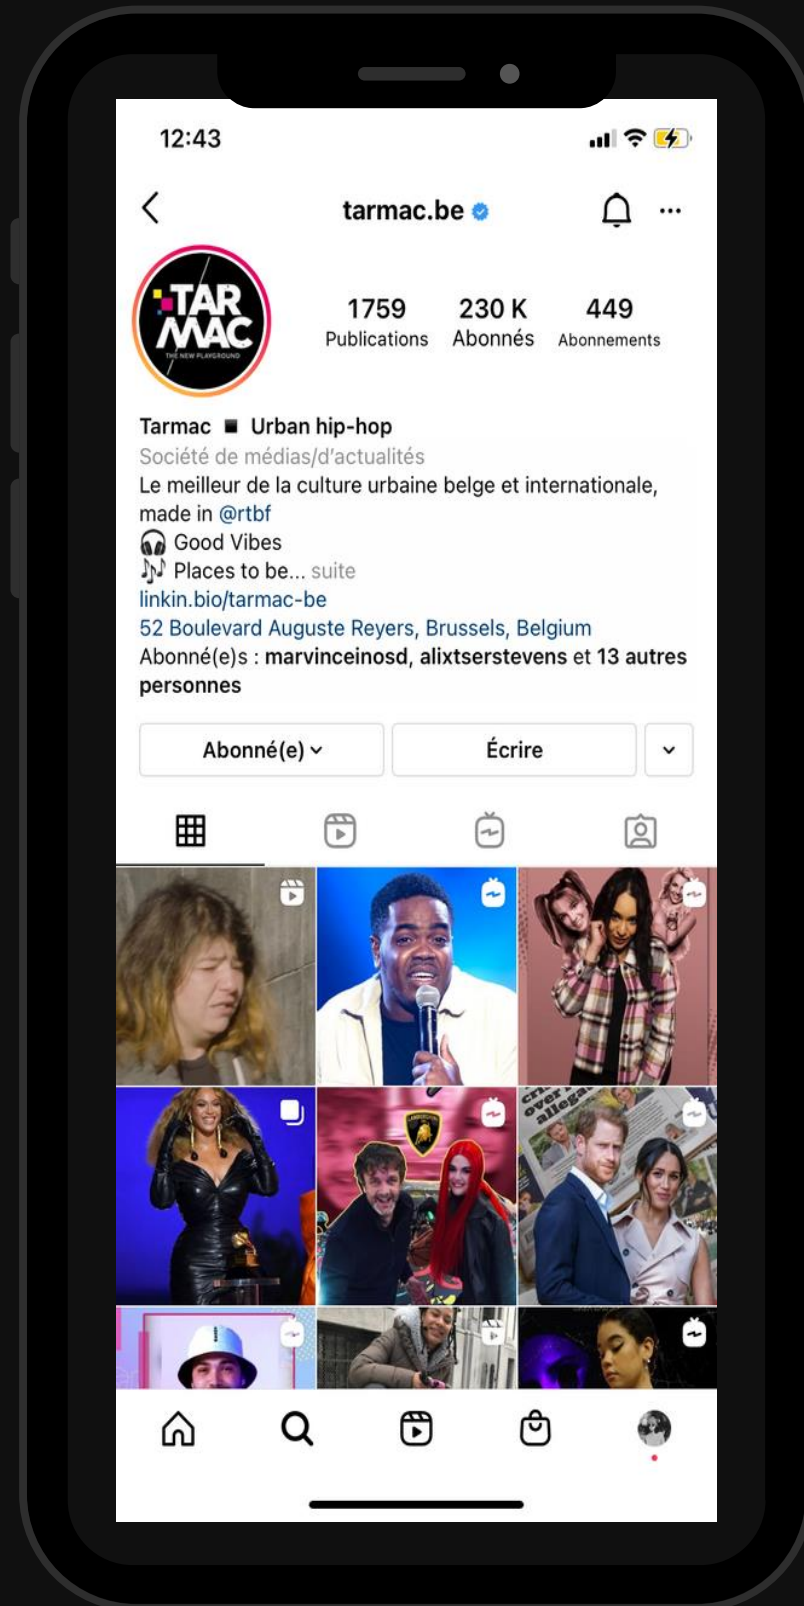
12:43

tarmac.be

TAR MAC THE NEW PLAYGROUND

1759 Publications
230 K Abonnés
449 Abonnements

Tarmac ■ Urban hip-hop
Société de médias/d'actualités
Le meilleur de la culture urbaine belge et internationale, made in @rtbf
🎧 Good Vibes
🎶 Places to be... suite
linkin.bio/tarmac-be
52 Boulevard Auguste Reyers, Brussels, Belgium
Abonné(e)s : marvinceinosd, alixtserstevens et 13 autres personnes

Abonné(e)
Écrire

cri over alleg